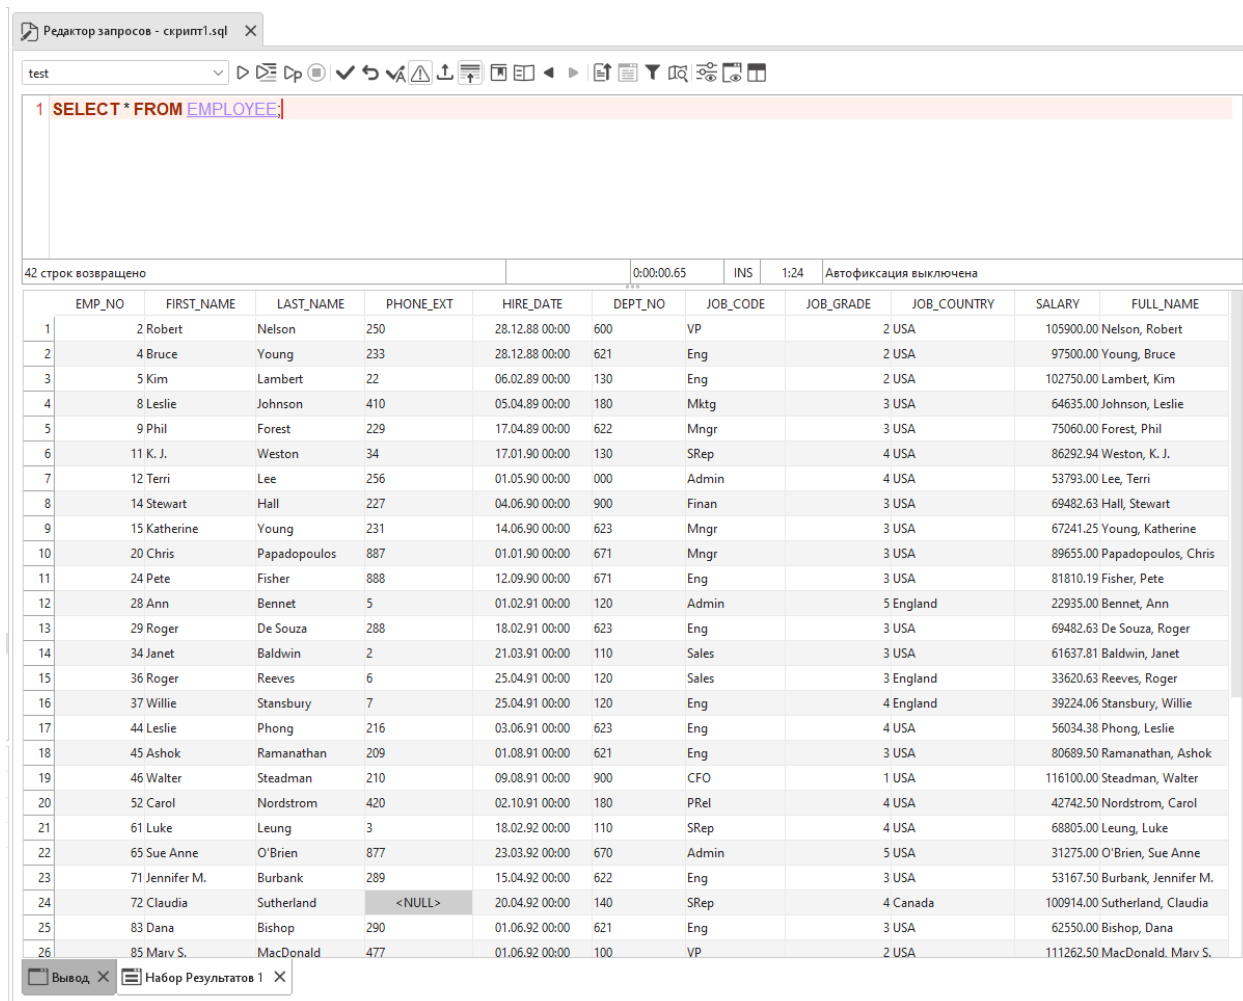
Редактор запросов - скрипт1.sql

test

1 SELECT * FROM EMPLOYEE;

42 строк возвращено | 0:00:00.65 | INS | 1:24 | Автофиксация выключена

| | EMP_NO | FIRST_NAME | LAST_NAME | PHONE_EXT | HIRE_DATE | DEPT_NO | JOB_CODE | JOB_GRADE | JOB_COUNTRY | SALARY | FULL_NAME |
|---|---|---|---|---|---|---|---|---|---|---|---|
| 1 | 2 | Robert | Nelson | 250 | 28.12.88 00:00 | 600 | VP | 2 | USA | 105900.00 | Nelson, Robert |
| 2 | 4 | Bruce | Young | 233 | 28.12.88 00:00 | 621 | Eng | 2 | USA | 97500.00 | Young, Bruce |
| 3 | 5 | Kim | Lambert | 22 | 06.02.89 00:00 | 130 | Eng | 2 | USA | 102750.00 | Lambert, Kim |
| 4 | 8 | Leslie | Johnson | 410 | 05.04.89 00:00 | 180 | Mktg | 3 | USA | 64635.00 | Johnson, Leslie |
| 5 | 9 | Phil | Forest | 229 | 17.04.89 00:00 | 622 | Mngr | 3 | USA | 75060.00 | Forest, Phil |
| 6 | 11 | K. J. | Weston | 34 | 17.01.90 00:00 | 130 | SRep | 4 | USA | 86292.94 | Weston, K. J. |
| 7 | 12 | Terri | Lee | 256 | 01.05.90 00:00 | 000 | Admin | 4 | USA | 53793.00 | Lee, Terri |
| 8 | 14 | Stewart | Hall | 227 | 04.06.90 00:00 | 900 | Finan | 3 | USA | 69482.63 | Hall, Stewart |
| 9 | 15 | Katherine | Young | 231 | 14.06.90 00:00 | 623 | Mngr | 3 | USA | 67241.25 | Young, Katherine |
| 10 | 20 | Chris | Papadopoulos | 887 | 01.01.90 00:00 | 671 | Mngr | 3 | USA | 89655.00 | Papadopoulos, Chris |
| 11 | 24 | Pete | Fisher | 888 | 12.09.90 00:00 | 671 | Eng | 3 | USA | 81810.19 | Fisher, Pete |
| 12 | 28 | Ann | Bennet | 5 | 01.02.91 00:00 | 120 | Admin | 5 | England | 22935.00 | Bennet, Ann |
| 13 | 29 | Roger | De Souza | 288 | 18.02.91 00:00 | 623 | Eng | 3 | USA | 69482.63 | De Souza, Roger |
| 14 | 34 | Janet | Baldwin | 2 | 21.03.91 00:00 | 110 | Sales | 3 | USA | 61637.81 | Baldwin, Janet |
| 15 | 36 | Roger | Reeves | 6 | 25.04.91 00:00 | 120 | Sales | 3 | England | 33620.63 | Reeves, Roger |
| 16 | 37 | Willie | Stansbury | 7 | 25.04.91 00:00 | 120 | Eng | 4 | England | 39224.06 | Stansbury, Willie |
| 17 | 44 | Leslie | Phong | 216 | 03.06.91 00:00 | 623 | Eng | 4 | USA | 56034.38 | Phong, Leslie |
| 18 | 45 | Ashok | Ramanathan | 209 | 01.08.91 00:00 | 621 | Eng | 3 | USA | 80689.50 | Ramanathan, Ashok |
| 19 | 46 | Walter | Steadman | 210 | 09.08.91 00:00 | 900 | CFO | 1 | USA | 116100.00 | Steadman, Walter |
| 20 | 52 | Carol | Nordstrom | 420 | 02.10.91 00:00 | 180 | PRel | 4 | USA | 42742.50 | Nordstrom, Carol |
| 21 | 61 | Luke | Leung | 3 | 18.02.92 00:00 | 110 | SRep | 4 | USA | 68805.00 | Leung, Luke |
| 22 | 65 | Sue Anne | O'Brien | 877 | 23.03.92 00:00 | 670 | Admin | 5 | USA | 31275.00 | O'Brien, Sue Anne |
| 23 | 71 | Jennifer M. | Burbank | 289 | 15.04.92 00:00 | 622 | Eng | 3 | USA | 53167.50 | Burbank, Jennifer M. |
| 24 | 72 | Claudia | Sutherland | <NULL> | 20.04.92 00:00 | 140 | SRep | 4 | Canada | 100914.00 | Sutherland, Claudia |
| 25 | 83 | Dana | Bishop | 290 | 01.06.92 00:00 | 621 | Eng | 3 | USA | 62550.00 | Bishop, Dana |
| 26 | 85 | Mary S. | MacDonald | 477 | 01.06.92 00:00 | 100 | VP | 2 | USA | 111262.50 | MacDonald, Mary S. |

Вывод | Набор Результатов 1